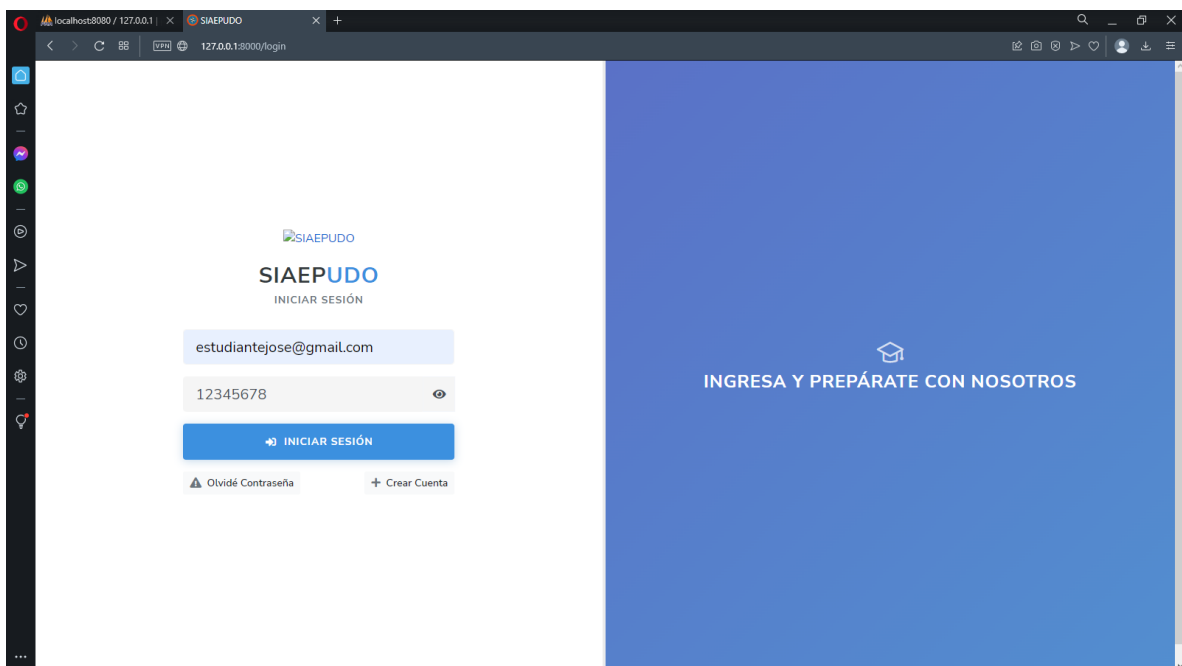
localhost:8080 / 127.0.0.1 | ×
SIAEPUDO ×
+

VPN 127.0.0.1:8000/login

SIAEPUDO

SIAEPUDO
INICIAR SESIÓN

estudiantejose@gmail.com

12345678

INICIAR SESIÓN

Olvidé Contraseña
+ Crear Cuenta

INGRESA Y PREPÁRATE CON NOSOTROS